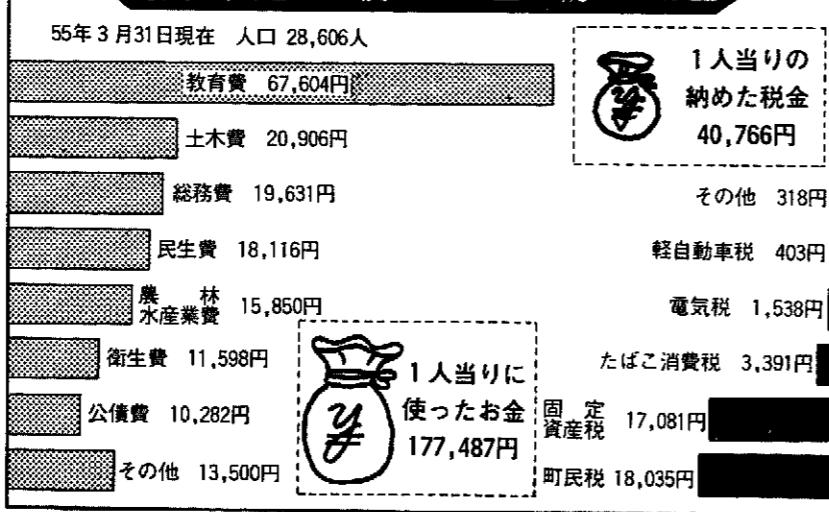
55年3月31日現在　人口 28,606人

教育費　67,604円

土木費　20,906円

総務費　19,631円

民生費　18,116円

農林水産業費　15,850円

衛生費　11,598円

公債費　10,282円

その他　13,500円

1人当りに使ったお金 177,487円

1人当りの納めた税金 40,766円

その他　318円

軽自動車税　403円

電気税　1,538円

たばこ消費税　3,391円

固定資産税　17,081円

町民税 18,035円